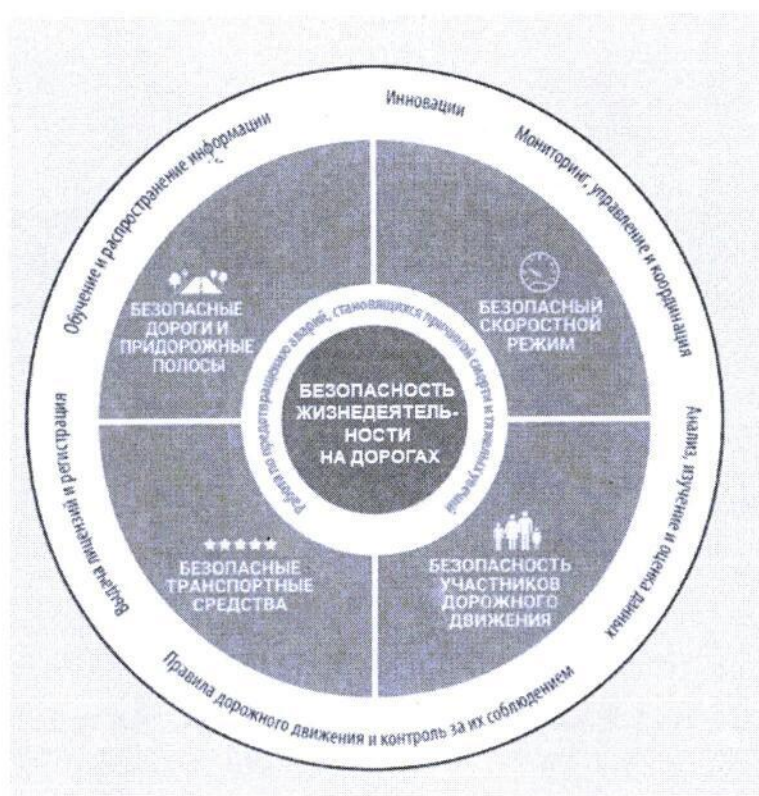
Инновации

Мониторинг, управление и координация

Анализ, изучение и оценка данных

Правила дорожного движения и контроль за их соблюдением

Выдача лицензий и регистрация

Обучение и распространение информации

БЕЗОПАСНЫЕ ДОРОГИ И ПРИДОРОЖНЫЕ ПОЛОСЫ

БЕЗОПАСНЫЙ СКОРОСТНОЙ РЕЖИМ

БЕЗОПАСНЫЕ ТРАНСПОРТНЫЕ СРЕДСТВА

БЕЗОПАСНОСТЬ УЧАСТНИКОВ ДОРОЖНОГО ДВИЖЕНИЯ

Работа по предотвращению аварий, становящихся причиной смерти и тяжелых увечий

БЕЗОПАСНОСТЬ ЖИЗНЕДЕЯТЕЛЬНОСТИ НА ДОРОГАХ